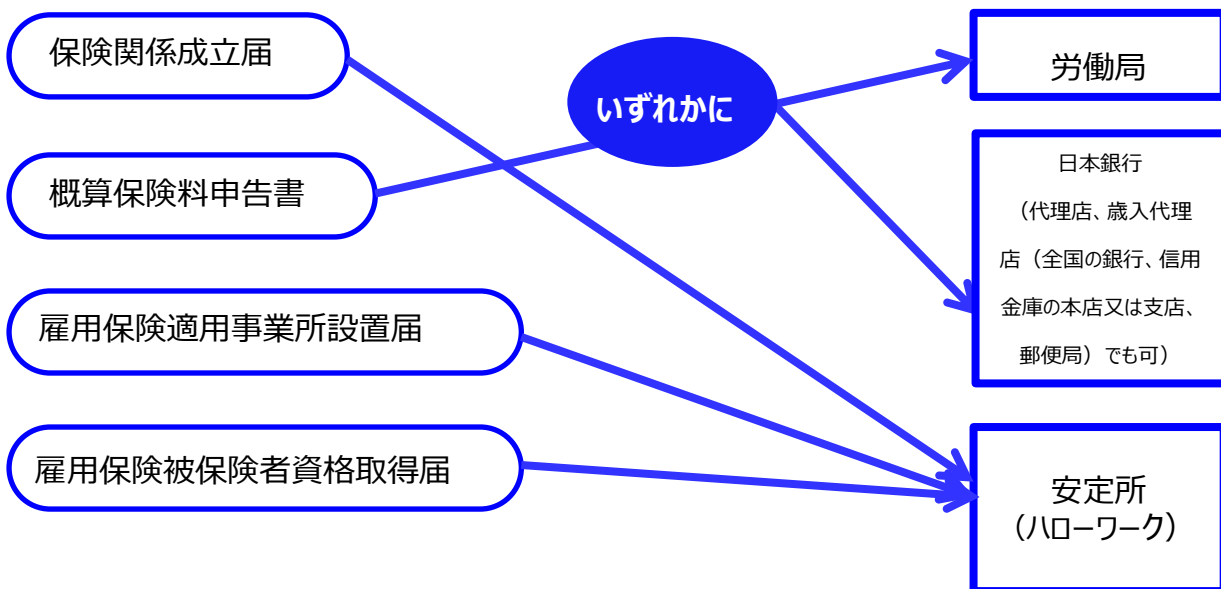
保険関係成立届

概算保険料申告書

雇用保険適用事業所設置届

雇用保険被保険者資格取得届

いずれかに

労働局

日本銀行
（代理店、歳入代理店（全国の銀行、信用金庫の本店又は支店、郵便局）でも可）

安定所
（ハローワーク）